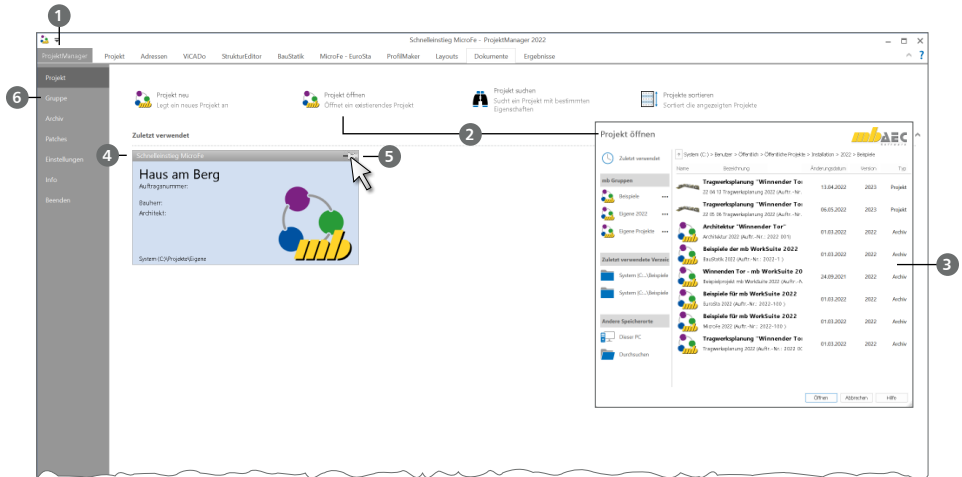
1

Schnelleinstieg MicroFe - ProjektManager 2022

ProjektManager | Projekt | Adressen | ViCADo | StrukturEditor | BauStatik | MicroFe - EuroSta | ProfilMaker | Layouts | Dokumente | Ergebnisse

Projekt
6 Gruppe
Archiv
Patches
Einstellungen
Info
Beenden

Projekt neu
Legt ein neues Projekt an

Projekt öffnen
Öffnet ein existierendes Projekt

Projekt suchen
Sucht ein Projekt mit bestimmten Eigenschaften

Projekte sortieren
Sortiert die angezeigten Projekte

Zuletzt verwendet

4 Schnelleinstieg MicroFe 5

Haus am Berg
Auftragsnummer:

Bauherr:
Architekt:

System (C:\Projekte\Eigene

2

Projekt öffnen

mbAEC

Zuletzt verwendet

System (C:) > Benutzer > Öffentlich > Öffentliche Projekte > Installation > 2022 > Beispiele

mb Gruppen
Beispiele
Eigene 2022
Eigene Projekte

Zuletzt verwendete Verzeichnisse
System (C:...\Beispiele
System (C:...\Beispiele

Andere Speicherorte
Dieser PC
Durchsuchen

| Name | Bezeichnung | Änderungsdatum | Version | Typ |
|---|---|---|---|---|
| | Tragwerksplanung "Winnender Tor" 22 bis 13 Tragwerksplanung 2022 (Auftr.-Nr. | 13.04.2022 | 2023 | Projekt |
| | Tragwerksplanung "Winnender Tor" 22 05 06 Tragwerksplanung 2022 (Auftr.-Nr. | 06.05.2022 | 2023 | Projekt |
| | Architektur "Winnender Tor" Architektur 2022 (Auftr.-Nr.: 2022-001) | 01.03.2022 | 2022 | Archiv |
| | Beispiele der mb WorkSuite 2022 BauStatik 2022 (Auftr.-Nr.: 2022-1) | 01.03.2022 | 2022 | Archiv |
| | Winnenden Tor - mb WorkSuite 20 Beispielprojekt mb WorkSuite 2022 (Auftr.-N | 24.09.2021 | 2022 | Archiv |
| | Beispiele für mb WorkSuite 2022 EuroSta 2022 (Auftr.-Nr.: 2022-100) | 01.03.2022 | 2022 | Archiv |
| | Beispiele für mb WorkSuite 2022 MicroFe 2022 (Auftr.-Nr.: 2022-100) | 01.03.2022 | 2022 | Archiv |
| | Tragwerksplanung "Winnender Tor" Tragwerksplanung 2022 (Auftr.-Nr.: 2022-0 | 01.03.2022 | 2022 | Archiv |

Öffnen | Abbrechen | Hilfe

3